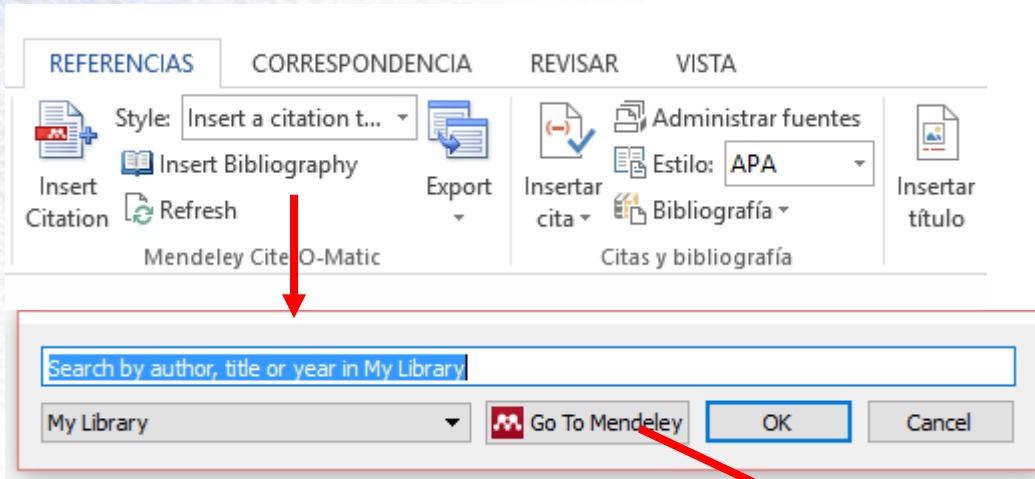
REFERENCIAS CORRESPONDENCIA REVISAR VISTA

Insert Citation

Style: Insert a citation t...

Insert Bibliography

Refresh

Export

Mendeley Cite-O-Matic

Insertar cita

Administrar fuentes

Estilo: APA

Bibliografía

Citas y bibliografía

Insertar título

Search by author, title or year in My Library

My Library

Go To Mendeley

OK

Cancel